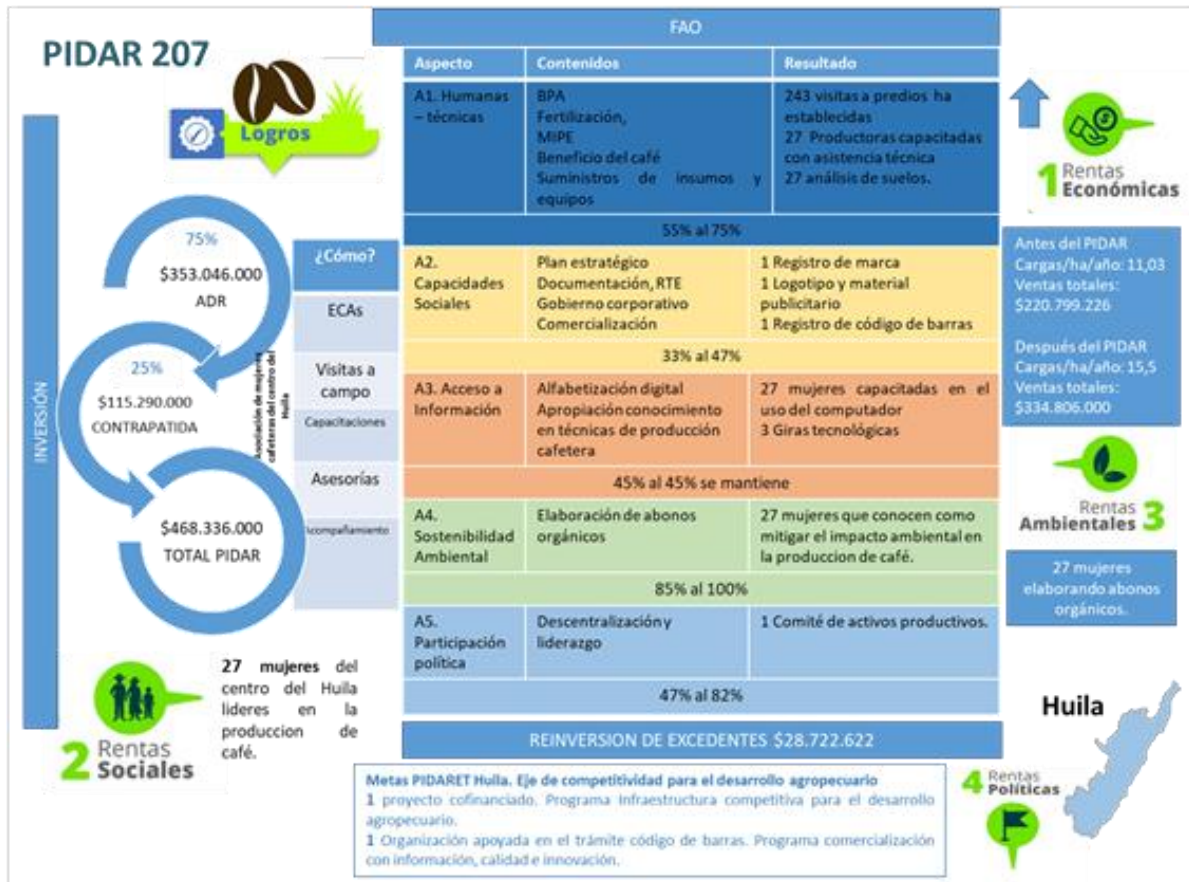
PIDAR 207

Logros

INVERSIÓN

75%
$353.046.000
ADR

25%
$115.290.000
CONTRAPATIDA

$468.336.000
TOTAL PIDAR

¿Cómo?

ECAs

Visitas a campo

Capacitaciones

Asesorías

Acompañamiento

Asociación de mujeres cafeteras del centro del Huila

FAO

| Aspecto | Contenidos | Resultado |
|---|---|---|
| A1. Humanas – técnicas | BPA Fertilización, MIPE Beneficio del café Suministros de insumos y equipos | 243 visitas a predios ha establecidas 27 Productoras capacitadas con asistencia técnica 27 análisis de suelos. |
| 55% al 75% | | |
| A2. Capacidades Sociales | Plan estratégico Documentación, RTE Gobierno corporativo Comercialización | 1 Registro de marca 1 Logotipo y material publicitario 1 Registro de código de barras |
| 33% al 47% | | |
| A3. Acceso a Información | Alfabetización digital Apropiación conocimiento en técnicas de producción cafetera | 27 mujeres capacitadas en el uso del computador 3 Giras tecnológicas |
| 45% al 45% se mantiene | | |
| A4. Sostenibilidad Ambiental | Elaboración de abonos orgánicos | 27 mujeres que conocen como mitigar el impacto ambiental en la produccion de café. |
| 85% al 100% | | |
| A5. Participación política | Descentralización y liderazgo | 1 Comité de activos productivos. |
| 47% al 82% | | |

REINVERSION DE EXCEDENTES $28.722.622

1 Rentas Económicas

Antes del PIDAR
Cargas/ha/año: 11,03
Ventas totales: $220.799.226

Después del PIDAR
Cargas/ha/año: 15,5
Ventas totales: $334.806.000

Rentas Ambientales 3

27 mujeres elaborando abonos orgánicos.

27 mujeres del centro del Huila lideres en la produccion de café.

2 Rentas Sociales

Huila

4 Rentas Políticas

Metas PIDARET Huila. Eje de competitividad para el desarrollo agropecuario
1 proyecto cofinanciado. Programa Infraestructura competitiva para el desarrollo agropecuario.
1 Organización apoyada en el trámite código de barras. Programa comercialización con información, calidad e innovación.